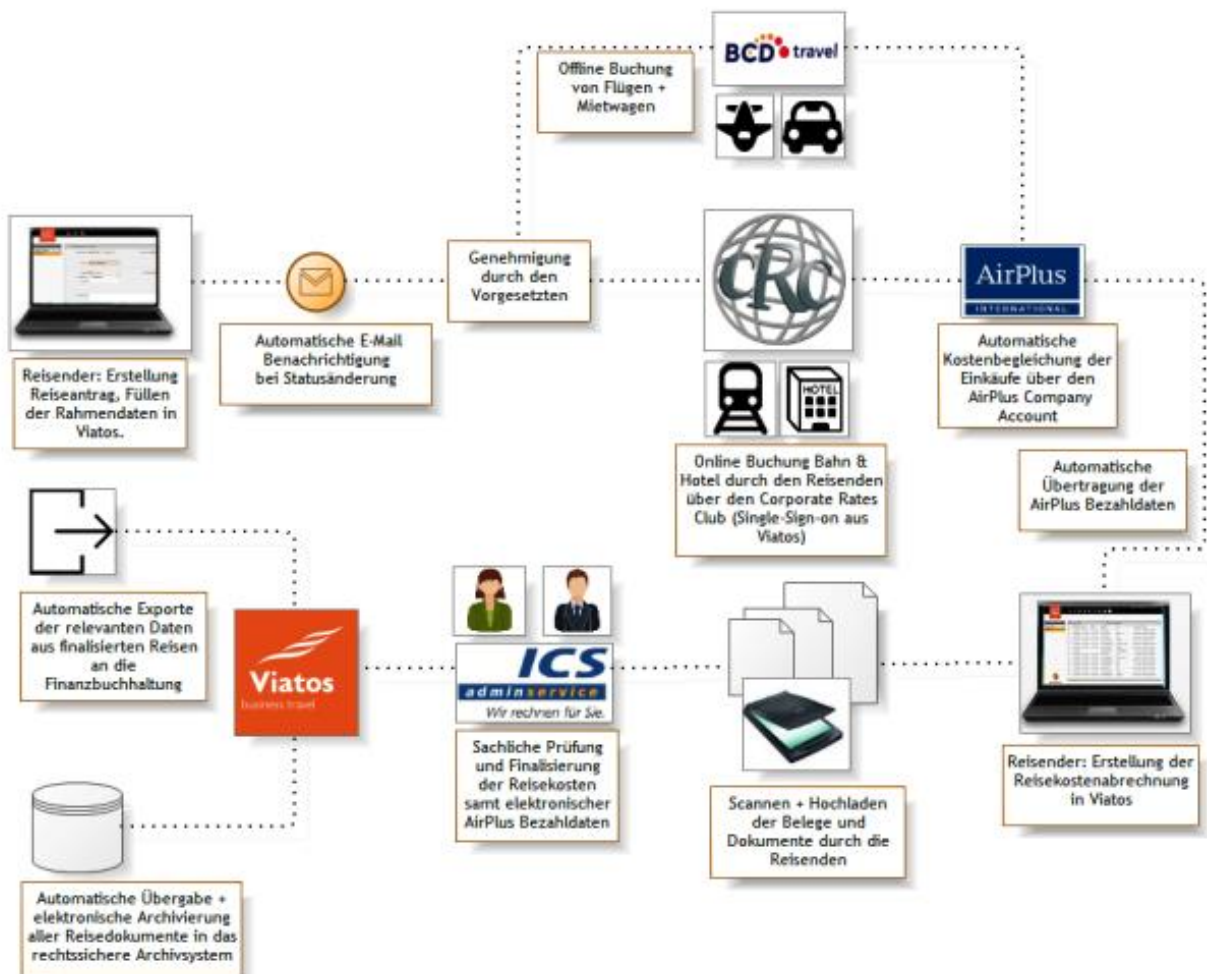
BCD travel

Offline Buchung von Flügen + Mietwagen

Reisender: Erstellung Reiseantrag, Füllen der Rahmendaten in Viatos.

Automatische E-Mail Benachrichtigung bei Statusänderung

Genehmigung durch den Vorgesetzten

CRC

HOTEL

Online Buchung Bahn & Hotel durch den Reisenden über den Corporate Rates Club (Single-Sign-on aus Viatos)

AirPlus
INTERNATIONAL

Automatische Kostenbegleichung der Einkäufe über den AirPlus Company Account

Automatische Übertragung der AirPlus Bezahldaten

Automatische Exporte der relevanten Daten aus finalisierten Reisen an die Finanzbuchhaltung

Viatos
business travel

ICS
adminservice
Wir rechnen für Sie.

Sachliche Prüfung und Finalisierung der Reisekosten samt elektronischer AirPlus Bezahldaten

Scannen + Hochladen der Belege und Dokumente durch die Reisenden

Reisender: Erstellung der Reisekostenabrechnung in Viatos

Automatische Übergabe + elektronische Archivierung aller Reisedokumente in das rechtssichere Archivsystem